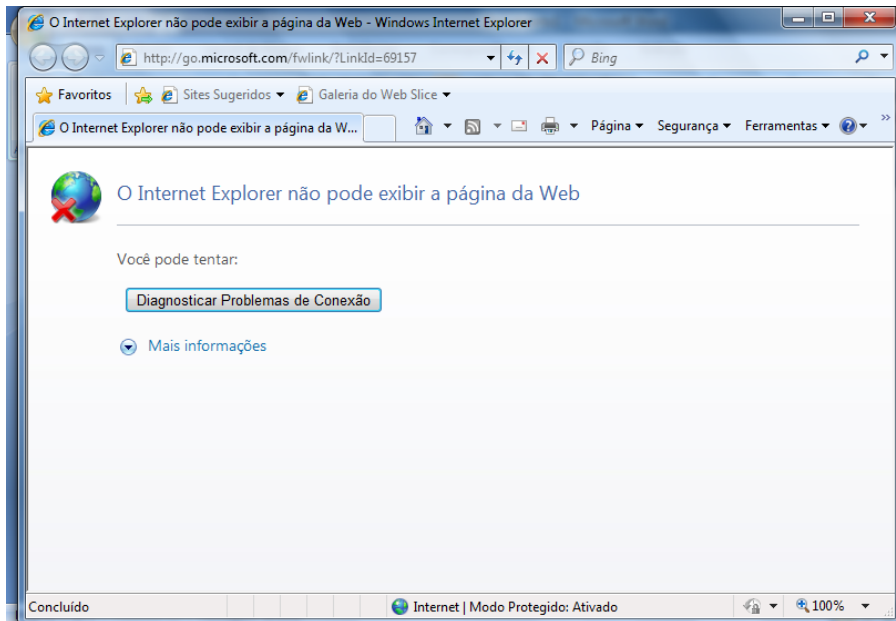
O Internet Explorer não pode exibir a página da Web - Windows Internet Explorer

http://go.microsoft.com/fwlink/?LinkId=69157

Bing

Favoritos

Sites Sugeridos

Galeria do Web Slice

O Internet Explorer não pode exibir a página da W...

Página

Segurança

Ferramentas

O Internet Explorer não pode exibir a página da Web

Você pode tentar:

Diagnosticar Problemas de Conexão

Mais informações

Concluído

Internet | Modo Protegido: Ativado

100%